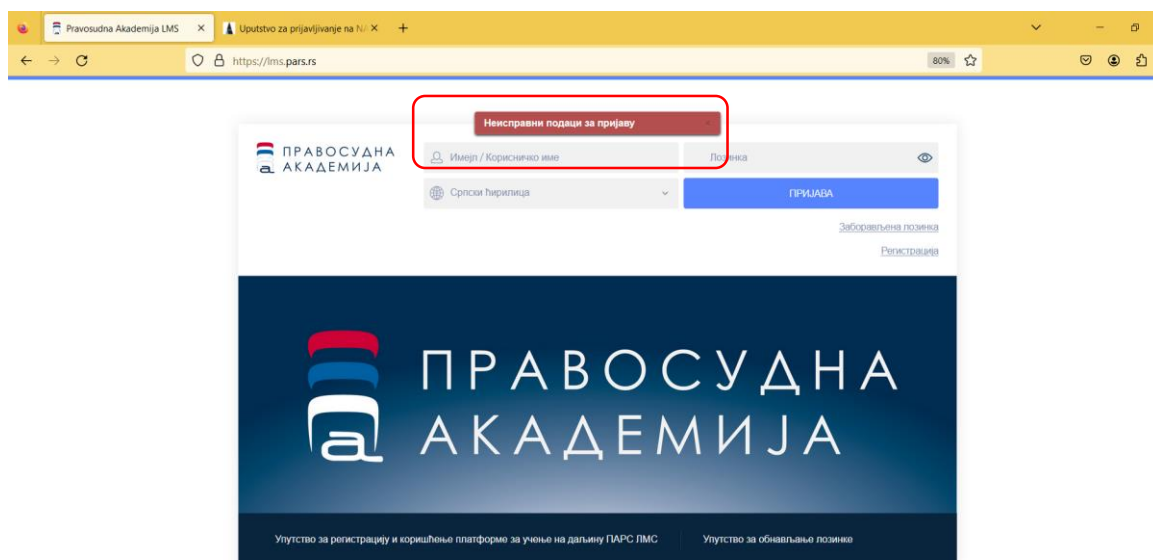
Pravosudna Akademija LMS ×
Uputstvo za prijavljivanje na N/ ×
+

https://lms.pars.rs
80%

Неисправни подаци за пријаву ×

ПРАВОСУДНА
АКАДЕМИЈА

Имејл / Корисничко име
Лозинка

Српски ћирилица
ПРИЈАВА

Заборављена лозинка
Регистрација

ПРАВОСУДНА
АКАДЕМИЈА

Упутство за регистрацију и коришћење платформе за учење на даљину ПАРС ЛМС
Упутство за обнављање лозинке